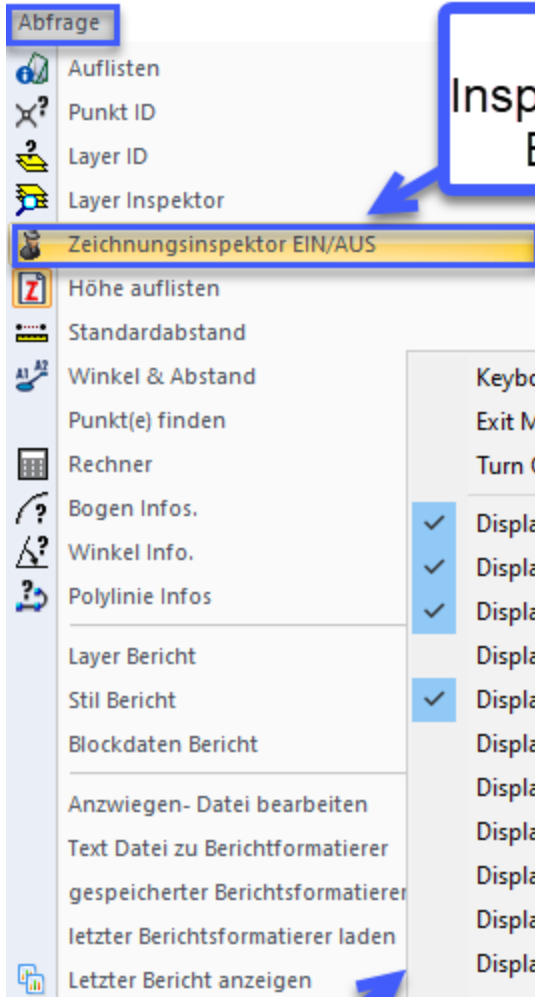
Abfrage
Auflisten
Punkt ID
Layer ID
Layer Inspektor
Zeichnungsinspektor EIN/AUS
Höhe auflisten
Standardabstand
Winkel & Abstand
Punkt(e) finden
Rechner
Bogen Infos.
Winkel Info.
Polylinie Infos
Layer Bericht
Stil Bericht
Blockdaten Bericht
Anzwiegen- Datei bearbeiten
Text Datei zu Berichtformatierer
gespeicherter Berichtsformatierer
letzter Berichtsformatierer laden
Letzter Bericht anzeigen

Insp
E

Keybo
Exit M
Turn
Displa
Displa
Displa
Displa
Displa
Displa
Displa
Displa
Displa
Displa
Displa